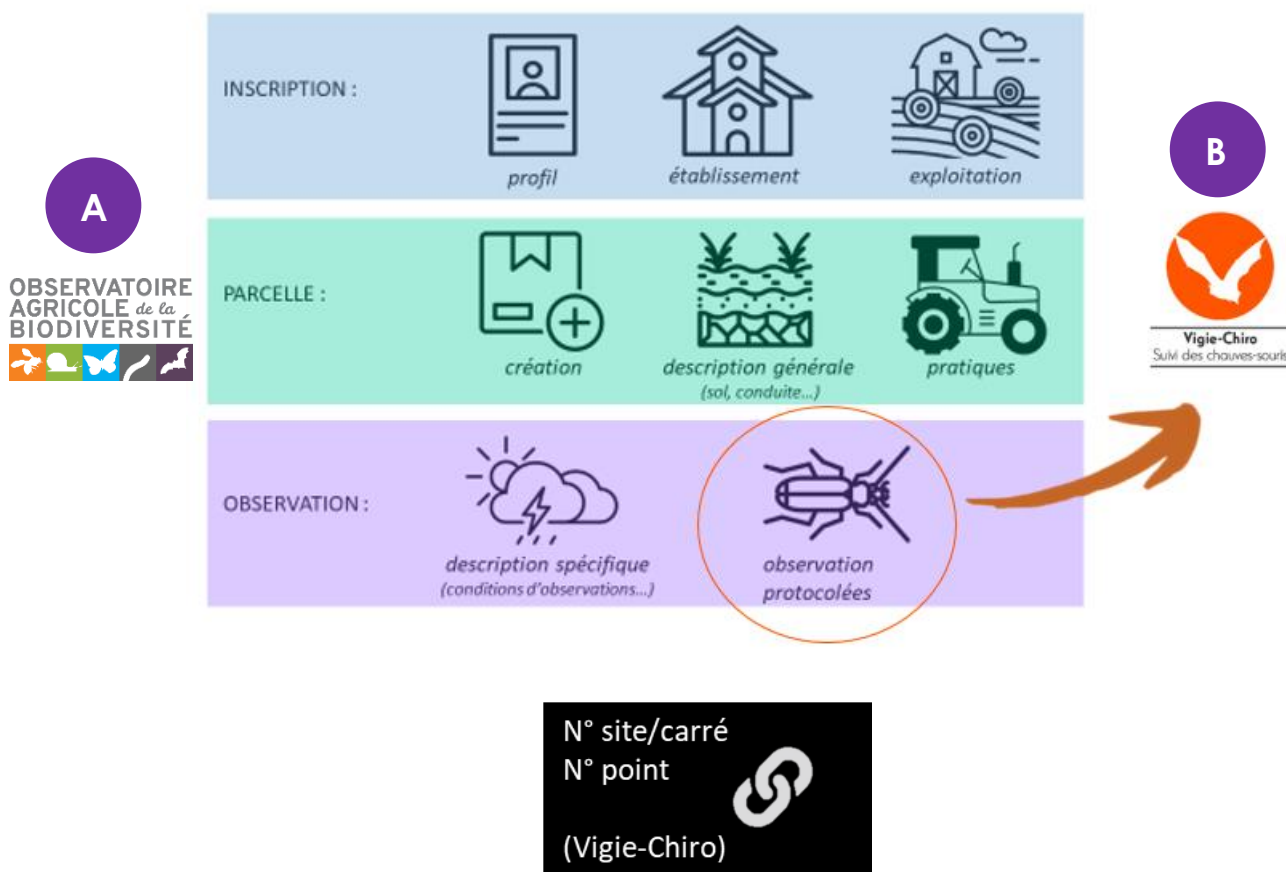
A

OBSERVATOIRE AGRICOLE de la BIODIVERSITÉ

INSCRIPTION :

profil

établissement

exploitation

PARCELLE :

création

description générale (sol, conduite...)

pratiques

OBSERVATION :

description spécifique (conditions d'observations...)

observation protocolées

B

Vigie-Chiro
Suivi des chauves-souris

N° site/carré
N° point

(Vigie-Chiro)